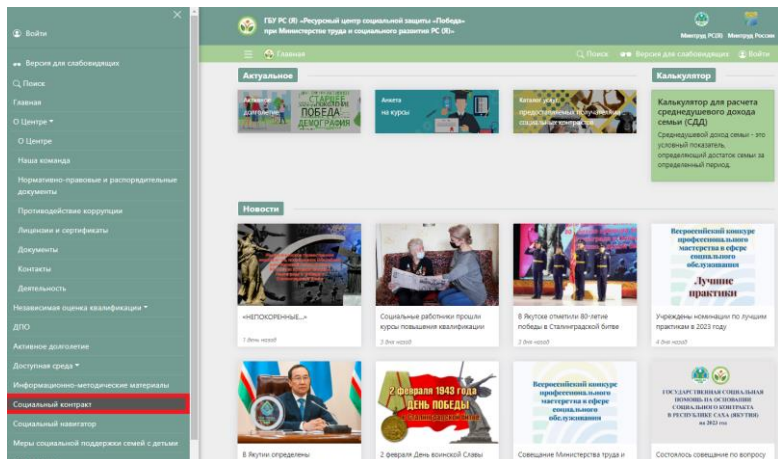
Войти

Версия для слабовидящих

Поиск

Главная

О Центре

О Центре

Наша команда

Нормативно-правовые и распорядительные документы

Противодействие коррупции

Лицензии и сертификаты

Документы

Контакты

Деятельность

Независимая оценка квалификации

ДПО

Активное долголетие

Доступная среда

Информационно-методические материалы

Социальный контракт

Социальный навигатор

Меры социальной поддержки семей с детьми

ГБУ РС (Я) «Ресурсный центр социальной защиты «Победа» при Министерстве труда и социального развития РС (Я)»

Минтруд РС(Я) Минтруд России

Главная

Поиск Версия для слабовидящих Войти

Актуальное

Активное долголетие

СТАРШЕЕ ПОКОЛЕНИЕ ПОБЕДА ДЕМОГРАФИЯ

Анкета на курсы

Каталог услуг, предоставляемых получателям социальных контрактов

Калькулятор

Калькулятор для расчета среднедушевого дохода семьи (СДД)

Среднедушевой доход семьи - это условный показатель, определяющий достаток семьи за определенный период.

Новости

«НЕПОКОРЕННЫЕ...»

1 день назад

Социальные работники прошли курсы повышения квалификации

3 дня назад

В Якутске отметили 80-летие победы в Сталинградской битве

3 дня назад

Всероссийский конкурс профессионального мастерства в сфере социального обслуживания

Лучшие практики

Учреждены номинации по лучшим практикам в 2023 году

4 дня назад

В Якутии определены

2 февраля 1943 года ДЕНЬ ПОБЕДЫ в Сталинградской битве

2 февраля День воинской Славы

Всероссийский конкурс профессионального мастерства в сфере социального обслуживания

Совещание Министерства труда и

ГОСУДАРСТВЕННАЯ СОЦИАЛЬНАЯ ПОМОЩЬ НА ОСНОВАНИИ СОЦИАЛЬНОГО КОНТРАКТА В РЕСПУБЛИКЕ САХА (ЯКУТИЯ) на 2023 год

Состоялось совещание по вопросу